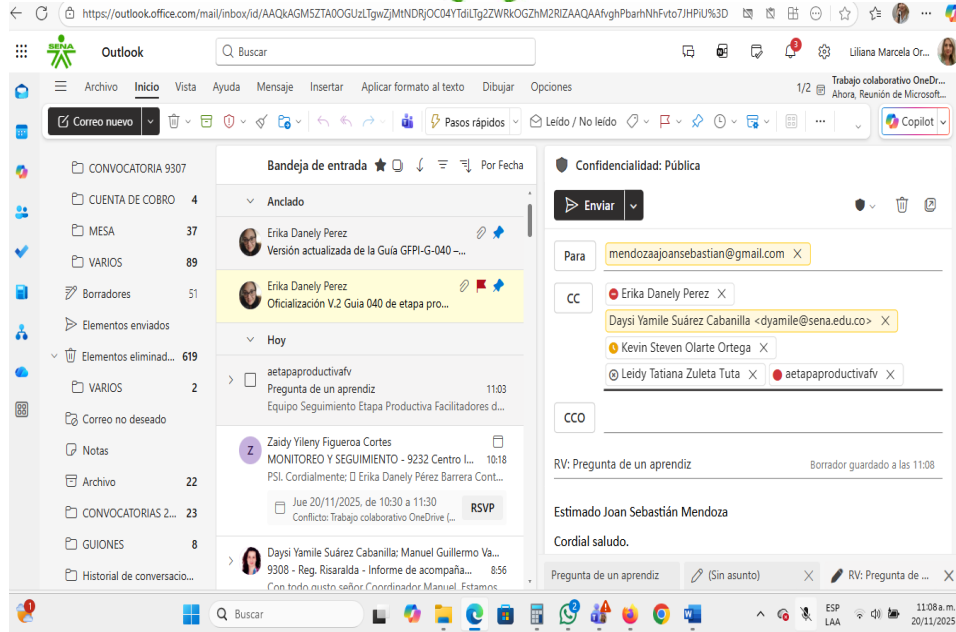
https://outlook.office.com/mail/inbox/id/AAQkAGM5ZTA0OGUzLTgwZjMtNDRjOC04YTdiLTg2ZWRkOGZhM2RlZAAQAAfvghPbarhNhFvto7JHPiU%3D

SENA Outlook

Buscar

Liliana Marcela Or...

Archivo Inicio Vista Ayuda Mensaje Insertar Aplicar formato al texto Dibujar Opciones

1/2 Trabajo colaborativo OneDr... Ahora, Reunión de Microsoft...

Correo nuevo

Pasos rápidos

Leído / No leído

Copilot

CONVOCATORIA 9307
CUENTA DE COBRO 4
MESA 37
VARIOS 89
Borradores 51
Elementos enviados
Elementos eliminad... 619
VARIOS 2
Correo no deseado
Notas
Archivo 22
CONVOCATORIAS 2... 23
GUIONES 8
Historial de conversacio...

Bandeja de entrada Por Fecha

Anclado

Erika Danely Perez
Versión actualizada de la Guía GFPI-G-040 –...

Erika Danely Perez
Oficialización V.2 Guia 040 de etapa pro...

Hoy

aetapaproductivafv
Pregunta de un aprendiz 11:03
Equipo Seguimiento Etapa Productiva Facilitadores d...

Zaidy Yileny Figueroa Cortes
MONITOREO Y SEGUIMIENTO - 9232 Centro I... 10:18
PSI. Cordialmente: Erika Danely Pérez Barrera Cont...
Jue 20/11/2025, de 10:30 a 11:30
Conflicto: Trabajo colaborativo OneDrive (...
RSVP

Daysi Yamile Suárez Cabanilla; Manuel Guillermo Va...
9308 - Reg. Risaralda - Informe de acompaña... 8:56
Con todo gusto señor Coordinador Manuel. Estamos...

Confidencialidad: Pública

Enviar

Para mendozaajoansebastian@gmail.com

CC Erika Danely Perez
Daysi Yamile Suárez Cabanilla <dyamile@sena.edu.co>
Kevin Steven Olarte Ortega
Leidy Tatiana Zuleta Tuta
aetapaproductivafv

CCO

RV: Pregunta de un aprendiz
Borrador guardado a las 11:08

Estimado Joan Sebastián Mendoza

Cordial saludo.

Pregunta de un aprendiz
(Sin asunto)
RV: Pregunta de ...

Buscar

ESP LAA
11:08 a.m. 20/11/2025